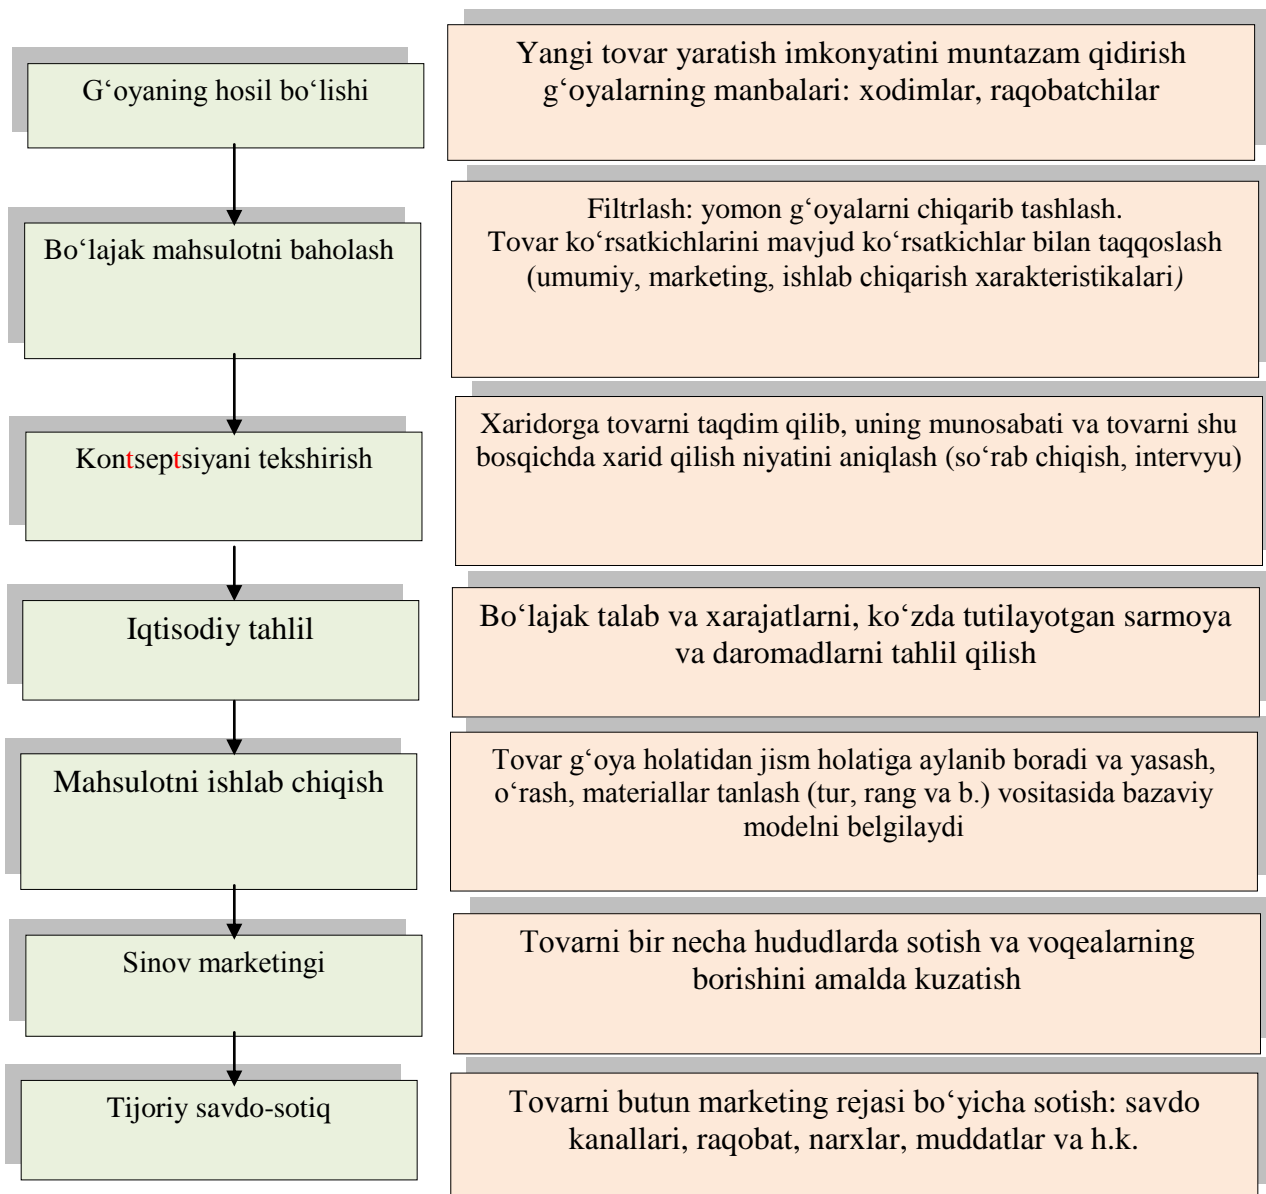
G‘oyaning hosil bo‘lishi

Yangi tovar yaratish imkonyatini muntazam qidirish g‘oyalarning manbalari: xodimlar, raqobatchilar

Bo‘lajak mahsulotni baholash

Filtrlash: yomon g‘oyalarni chiqarib tashlash. Tovar ko‘rsatkichlarini mavjud ko‘rsatkichlar bilan taqqoslash (umumiy, marketing, ishlab chiqarish xarakteristikalari)

Kontseptsiyani tekshirish

Xaridorga tovarni taqdim qilib, uning munosabati va tovarni shu bosqichda xarid qilish niyatini aniqlash (so‘rab chiqish, intervyu)

Iqtisodiy tahlil

Bo‘lajak talab va xarajatlarni, ko‘zda tutilayotgan sarmoya va daromadlarni tahlil qilish

Mahsulotni ishlab chiqish

Tovar g‘oya holatidan jism holatiga aylanib boradi va yasash, o‘rash, materiallar tanlash (tur, rang va b.) vositasida bazaviy modelni belgilaydi

Sinov marketingi

Tovarni bir necha hududlarda sotish va voqealarning borishini amalda kuzatish

Tijoriy savdo-sotiq

Tovarni butun marketing rejasi bo‘yicha sotish: savdo kanallari, raqobat, narxlar, muddatlar va h.k.